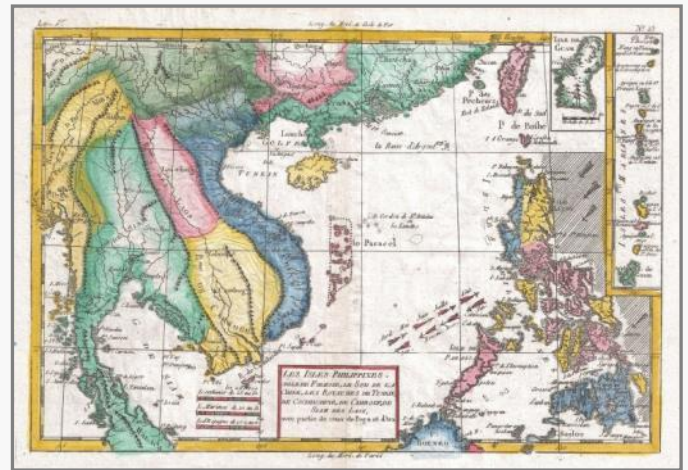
Long. du Meri. de l'Isle de Fer

N° 18

Liv. IV.

ISLE DE GUAM

P. des Pêcheurs

P. de Bashe

TUNKIN

GOLFE

la Baie d'Avantfe

Paracel

LES ISLES PHILIPPINES, celle de Formose, le Sud de la Chine, les Royaumes de Tunkin, de Cochinchine, de Camboye, Siam des Laos, avec partie de ceux de Pegu et d'Ava.

PARAGOA

BORNEO

Long. du Meri. de Paris